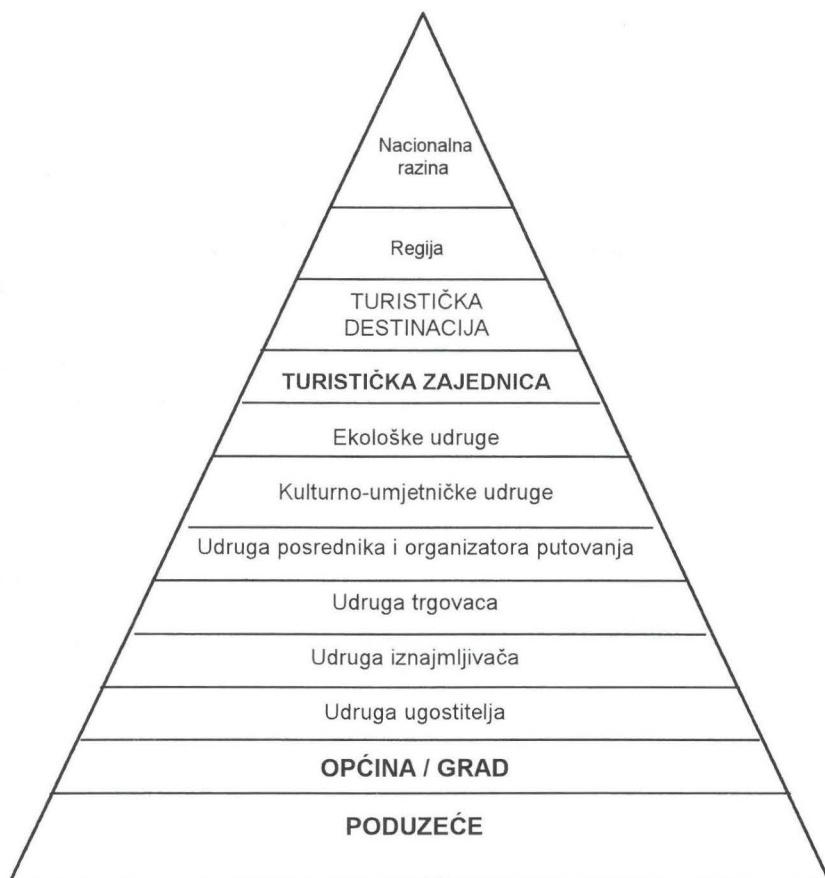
Nacionalna razina

Regija

TURISTIČKA DESTINACIJA

TURISTIČKA ZAJEDNICA

Ekološke udruge

Kulturno-umjetničke udruge

Udruga posrednika i organizatora putovanja

Udruga trgovaca

Udruga iznajmljivača

Udruga ugostitelja

OPĆINA / GRAD

PODUZEĆE